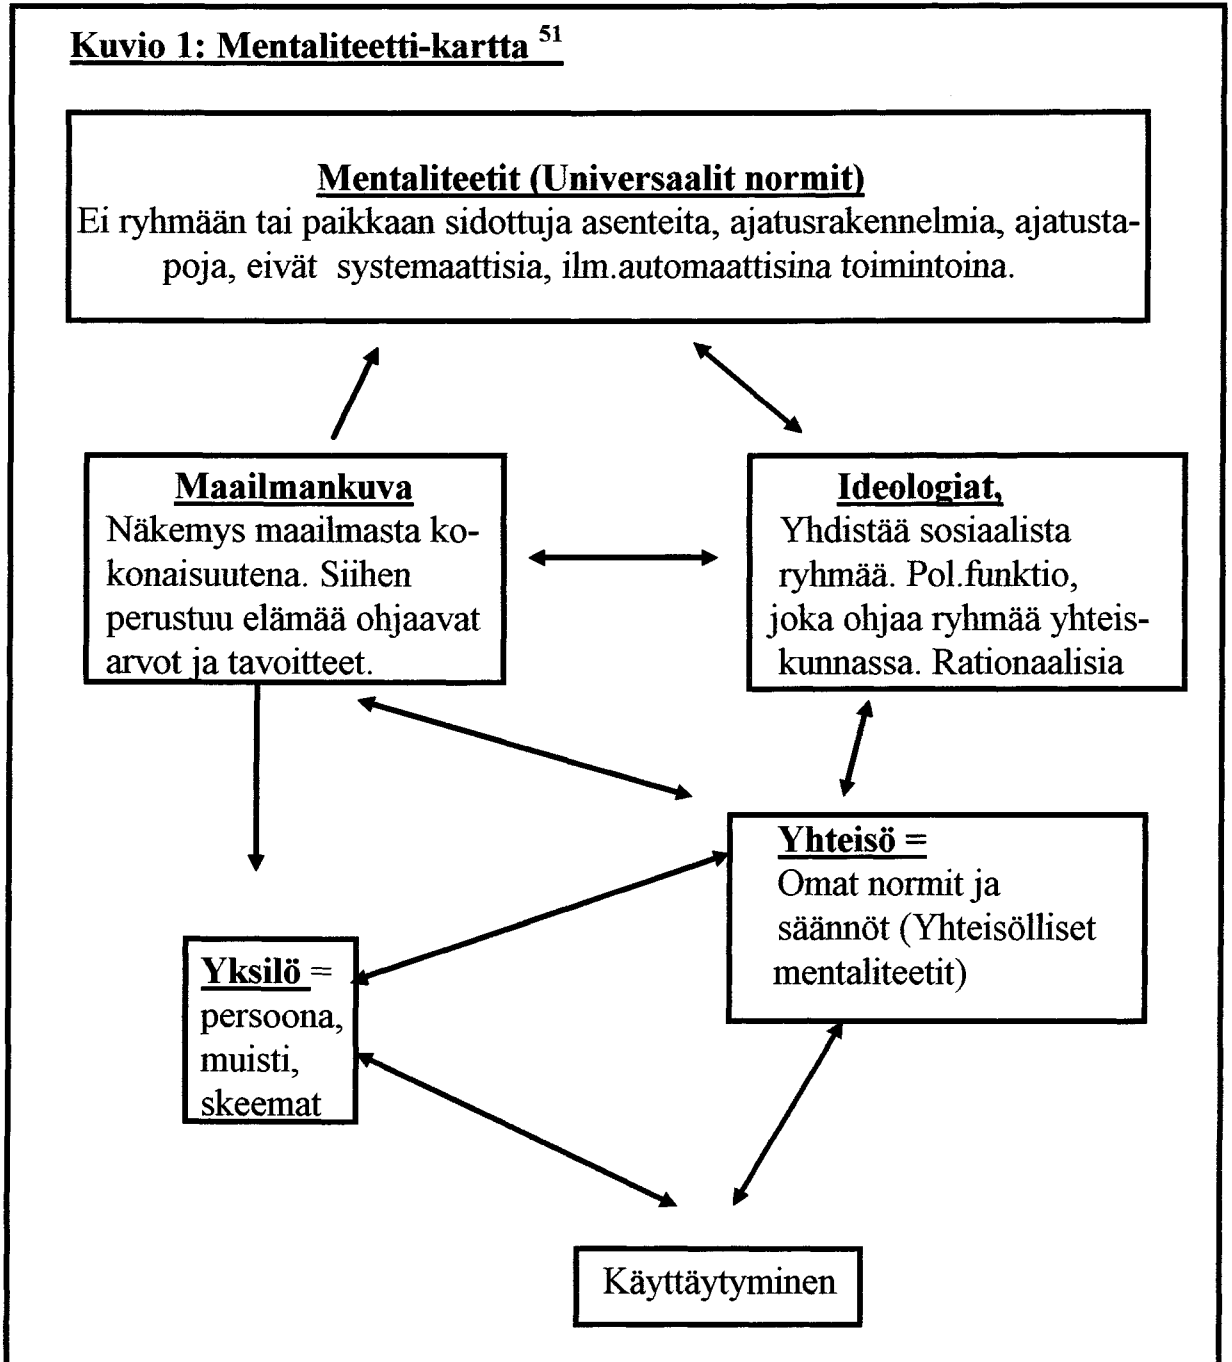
Kuvio 1: Mentaliteetti-kartta $^{51}$

Mentaliteetit (Universaalit normit)
Ei ryhmään tai paikkaan sidottuja asenteita, ajatusrakennelmia, ajatustapoja, eivät systemaattisia, ilm.automaattisina toimintoina.

Maailmankuva
Näkemys maailmasta kokonaisuutena. Siihen perustuu elämää ohjaavat arvot ja tavoitteet.

Ideologiat,
Yhdistää sosiaalista ryhmää. Pol.funktio, joka ohjaa ryhmää yhteiskunnassa. Rationaalisia

Yhteisö =
Omat normit ja säännöt (Yhteisölliset mentaliteetit)

Yksilö =
persoona, muisti, skeemat

Käyttäytyminen